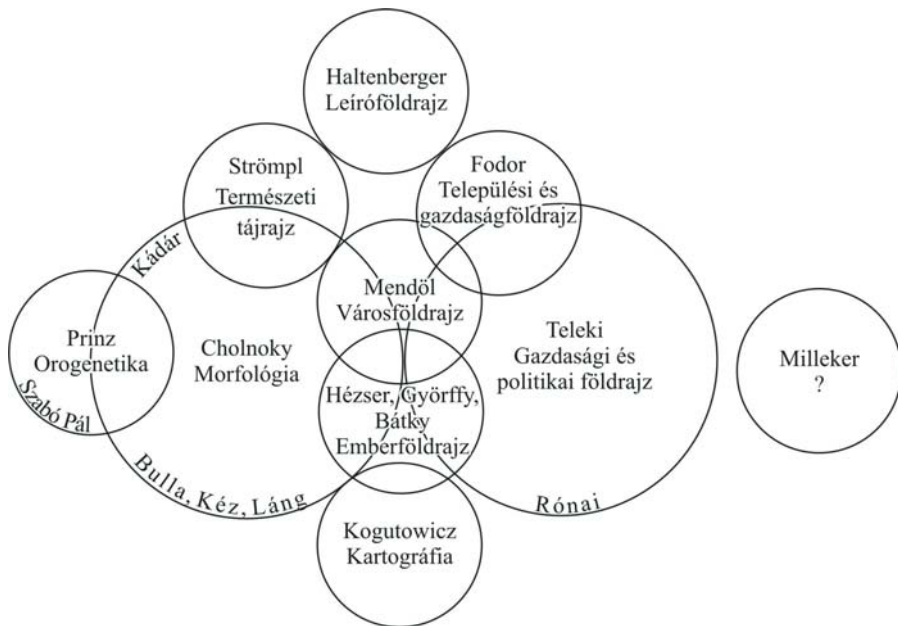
Haltenberger
Leíróföldrajz

Strömpl
Természeti
tájrajz

Fodor
Települési és
gazdaságföldrajz

Kádár

Mendöl
Városföldrajz

Prinz
Orogenetika

Cholnoky
Morfológia

Teleki
Gazdasági és
politikai földrajz

Milleker
?

Szabó Pál

Hézser, Györffy,
Bátky
Emberföldrajz

Bulla, Kéz, Láng

Rónai

Kogutowicz
Kartográfia